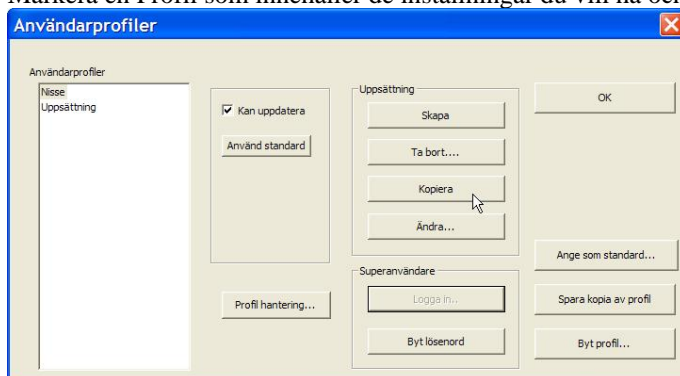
Användarprofiler

Användarprofiler

Nisse
Uppsättning

Kan uppdatera

Använd standard

Uppsättning

Skapa

Ta bort....

Kopiera

Ändra...

OK

Ange som standard...

Superanvändare

Logga in...

Byt lösenord

Profil hantering...

Spara kopia av profil

Byt profil...